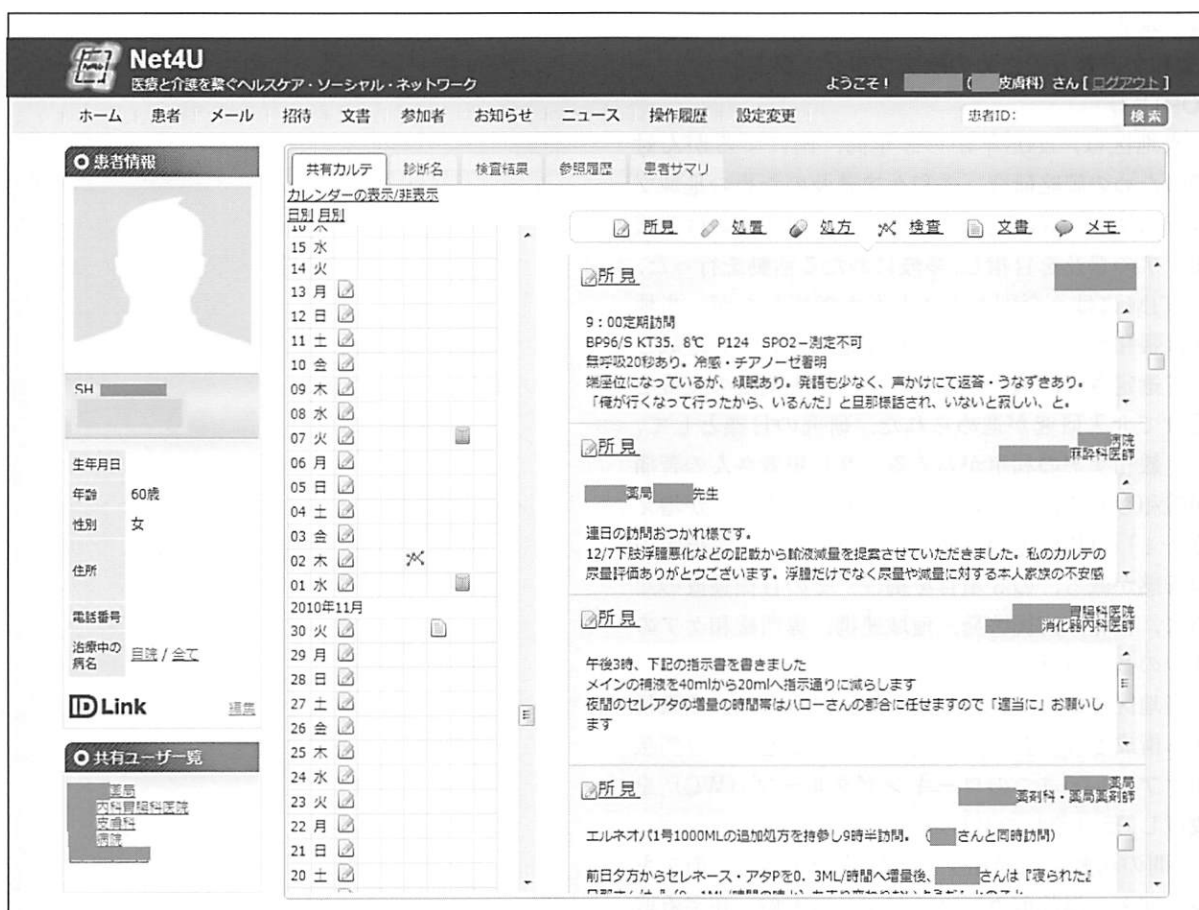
Net4U
医療と介護を繋ぐヘルスケア・ソーシャル・ネットワーク
ようこそ！ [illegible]（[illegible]皮膚科）さん［ログアウト］

ホーム　患者　メール　招待　文書　参加者　お知らせ　ニュース　操作履歴　設定変更
患者ID:
検索

患者情報
SH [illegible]
生年月日
年齢　60歳
性別　女
住所
電話番号
治療中の病名　目陰 / 全て
ID Link　編集

共有ユーザー一覧
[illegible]薬局
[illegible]内科胃腸科医院
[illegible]皮膚科
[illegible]病院

共有カルテ　診断名　検査結果　参照履歴　患者サマリ
カレンダーの表示/非表示
日別 月別
16 木
15 水
14 火
13 月
12 日
11 土
10 金
09 木
08 水
07 火
06 月
05 日
04 土
03 金
02 木
01 水
2010年11月
30 火
29 月
28 日
27 土
26 金
25 木
24 水
23 火
22 月
21 日
20 土

所見　処置　処方　検査　文書　メモ

所見
9：00定期訪問
BP96/S KT35．8℃　P124　SPO2－測定不可
無呼吸20秒あり。冷感・チアノーゼ著明
端座位になっているが、傾眠あり。発語も少なく、声かけにて返答・うなずきあり。
「俺が行くなって行ったから、いるんだ」と旦那様話され、いないと寂しい、と。

所見
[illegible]病院
麻酔科医師
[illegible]薬局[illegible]先生

連日の訪問おつかれ様です。
12/7下肢浮腫悪化などの記載から輸液減量を提案させていただきました。私のカルテの尿量評価ありがとうございます。浮腫だけでなく尿量や減量に対する本人家族の不安感

所見
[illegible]胃腸科医院
消化器内科医師
午後3時、下記の指示書を書きました
メインの補液を40mlから20mlへ指示通りに減らします
夜間のセレアタの増量の時間帯はハローさんの都合に任せますので「適当に」お願いします

所見
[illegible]薬局
薬剤科・薬局薬剤師
エルネオパ1号1000MLの追加処方を持参し9時半訪問。（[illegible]さんと同時訪問）

前日夕方からセレネース・アタPを0．3ML/時間へ増量後、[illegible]さんは『寝られた』
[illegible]